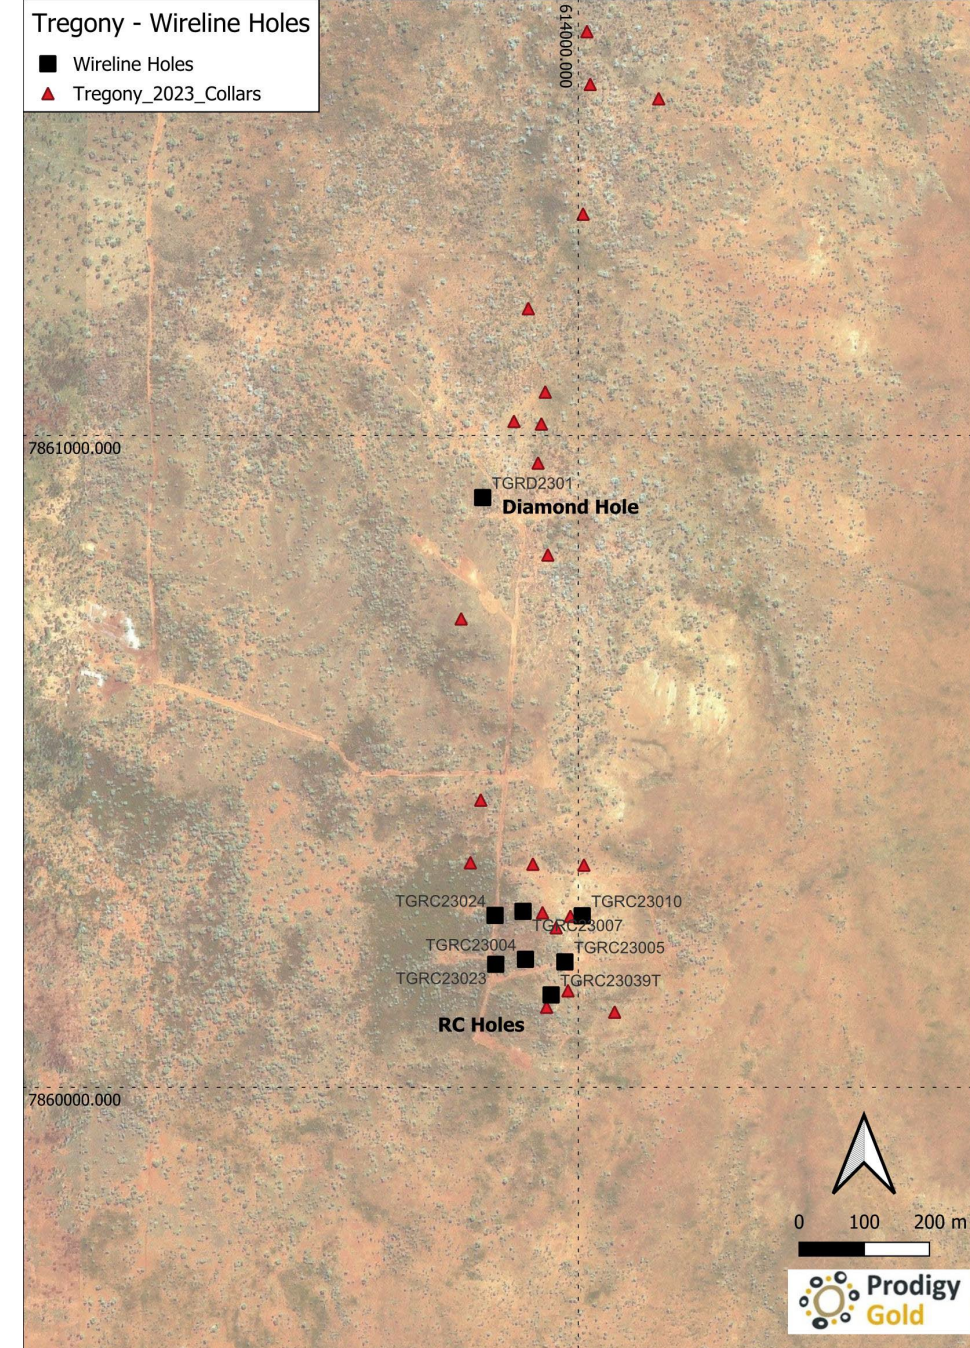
Tregony - Wireline Holes

Wireline Holes

Tregony_2023_Collars

614000.000

7861000.000

TGRD2301

Diamond Hole

TGRC23024

TGRC23010

TGRC23007

TGRC23004

TGRC23005

TGRC23023

TGRC23039T

RC Holes

7860000.000

0 100 200 m

Prodigy Gold